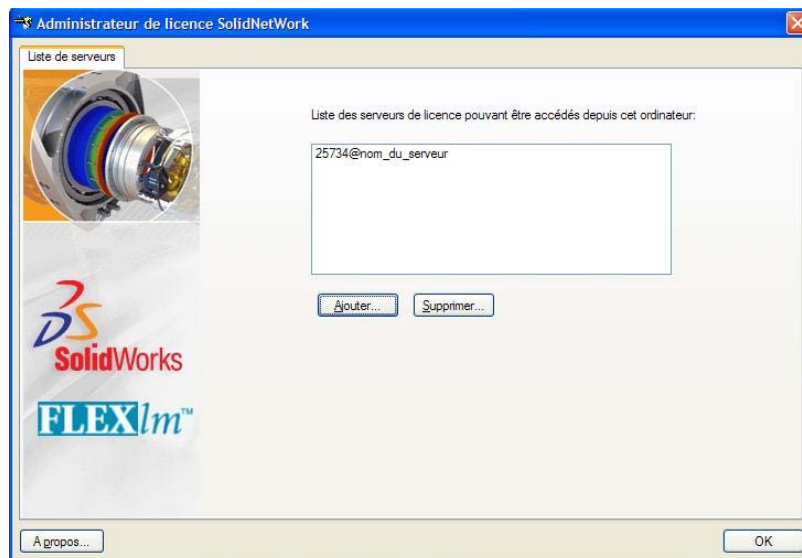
Administrateur de licence SolidNetWork

Liste de serveurs

Liste des serveurs de licence pouvant être accédés depuis cet ordinateur:

25734@nom_du_serveur

Ajouter...

Supprimer...

SolidWorks

FLEXlm™

A propos...

OK